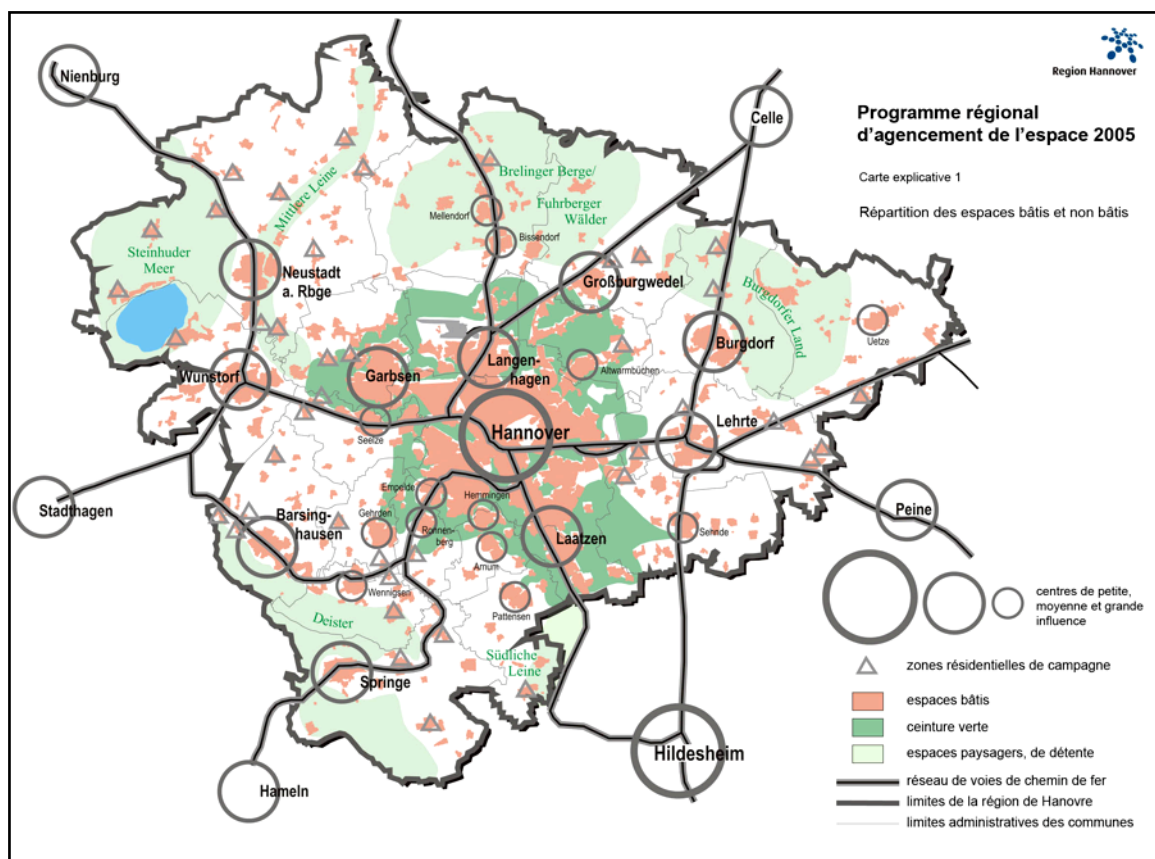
Region Hannover

Programme régional d'agencement de l'espace 2005

Carte explicative 1

Répartition des espaces bâtis et non bâtis

Nienburg

Celle

Brelinger Berge/ Fuhrberger Wälder

Mittlere Leine

Mellendorf

Bissendorf

Steinhuder Meer

Neustadt a. Rbge

Großburgwedel

Burgdorfer Land

Burgdorf

Uetze

Langenhagen

Altwarmbüchen

Wunstorf

Garbsen

Seelze

Hannover

Lehrte

Stadthagen

Empelde

Hemmingen

Peine

Barsinghausen

Gehrden

Ronnenberg

Laatzen

Sehnde

Arnum

Wennigsen

Pattensen

Deister

Südliche Leine

Springe

Hildesheim

Hameln

centres de petite, moyenne et grande influence

zones résidentielles de campagne

espaces bâtis

ceinture verte

espaces paysagers, de détente

réseau de voies de chemin de fer

limites de la région de Hanovre

limites administratives des communes